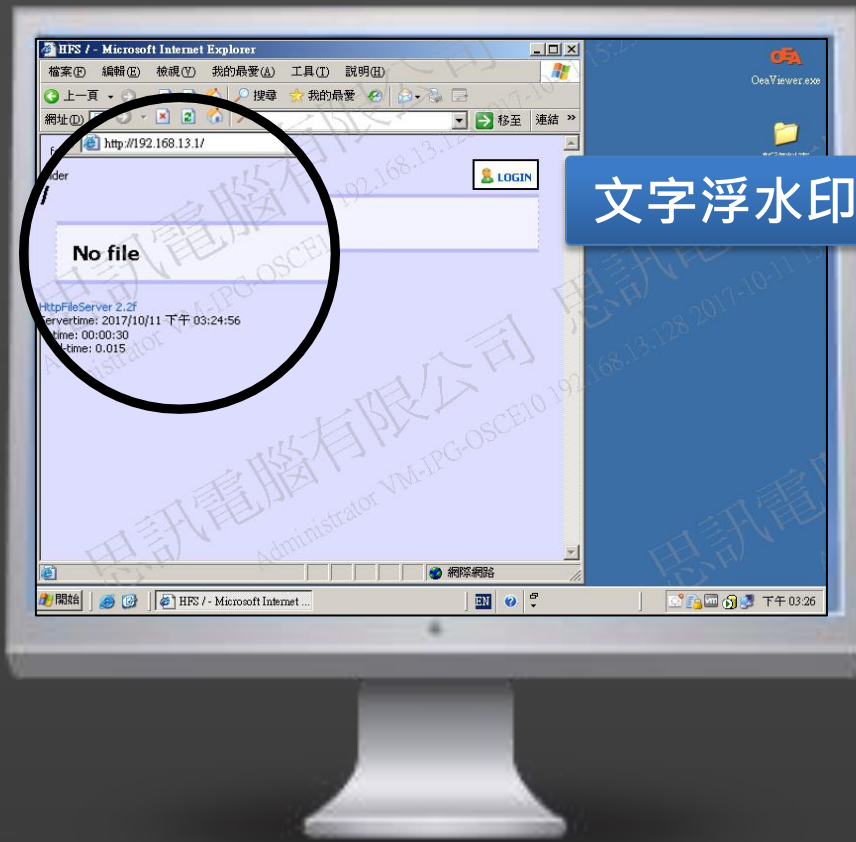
HFS / - Microsoft Internet Explorer

檔案(F) 編輯(E) 檢視(V) 我的最愛(A) 工具(T) 說明(H)

上一頁 搜尋 我的最愛

網址(D) 移至 連結 »

http://192.168.13.1/

f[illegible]

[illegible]der

/

LOGIN

No file

HttpFileServer 2.2f
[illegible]ervertime: 2017/10/11 下午 03:24:56
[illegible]time: 00:00:30
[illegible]-time: 0.015

網際網路

開始 HFS / - Microsoft Internet ... EN 下午 03:26

OeaViewer.exe

文字浮水印

思訊電腦有限公司 Administrator VM-IPG-OSCE10 192.168.13.128 2017-10-11 15:2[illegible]

思訊電腦有限公司 Administrator VM-IPG-OSCE10 192.168.13.128 2017-10-11 15:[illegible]

思訊電腦有限公司 Administrator VM-IPG-OSCE10 192.168.13.128 2017-10-11 1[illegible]

思訊電腦有限公司 Administrator VM-IPG-OSCE10 192.168.13.1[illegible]

思訊電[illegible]